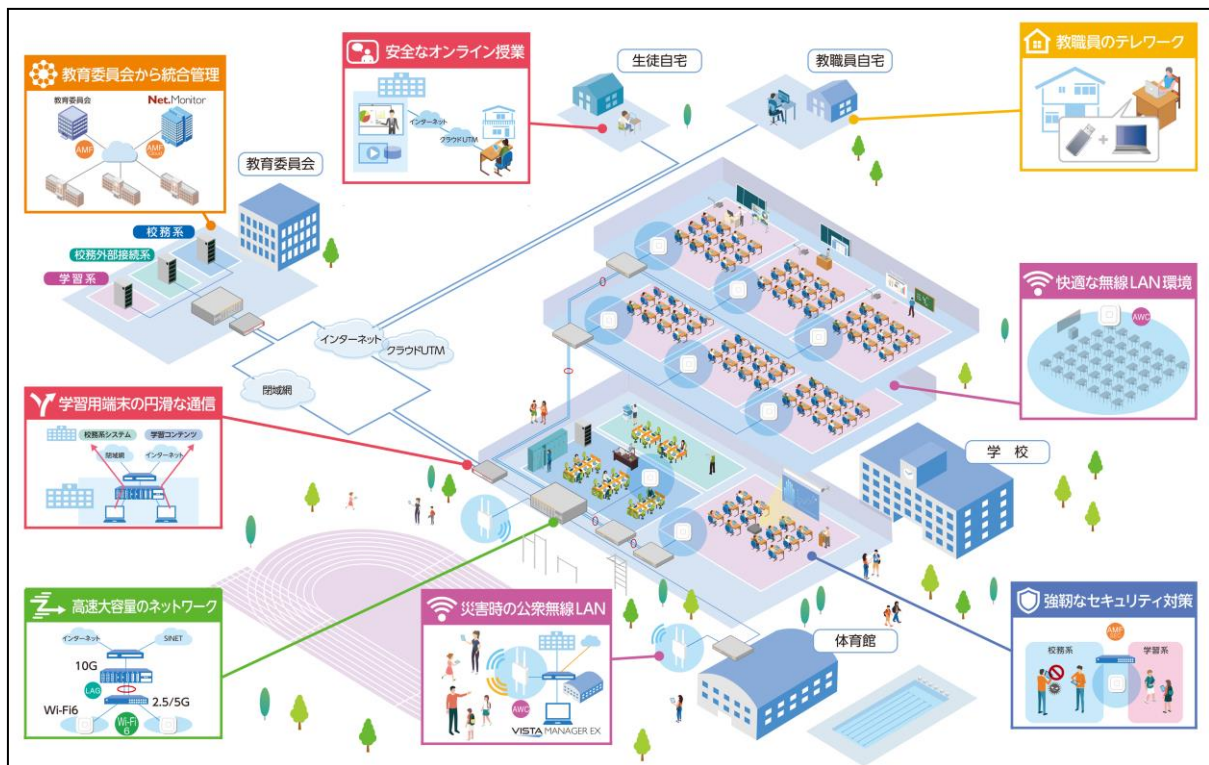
教育委員会から統合管理

教育委員会
Net.Monitor
AMF
AMF

安全なオンライン授業

インターネット
クラウドUTM

生徒自宅

教職員自宅

教職員のテレワーク

教育委員会

校務系
校務外部接続系
学習系

インターネット
クラウドUTM
閉域網

快適な無線LAN環境

AWC

学習用端末の円滑な通信

校務系システム
学習コンテンツ
閉域網
インターネット

学 校

高速大容量のネットワーク

インターネット
SINET
10G
LAG
Wi-Fi6
2.5/5G
Wi-Fi 6

災害時の公衆無線LAN

AWC
VISTA MANAGER EX

体育館

強靭なセキュリティ対策

AMF
校務系
学習系